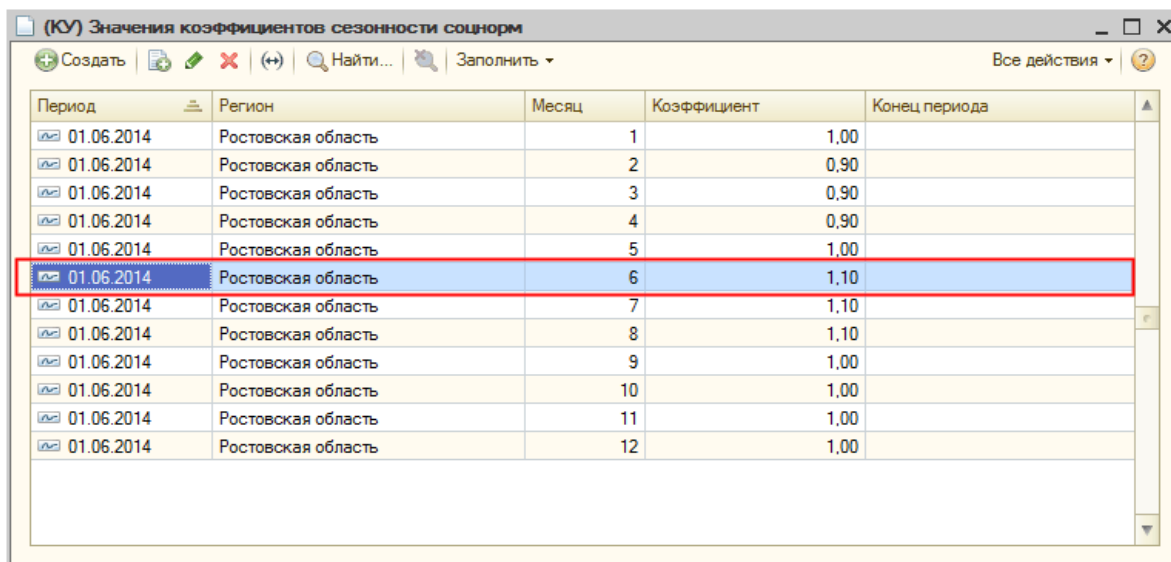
(КУ) Значения коэффициентов сезонности соцнорм

Создать | (↔) | Найти... | Заполнить ▾ | Все действия ▾ | ?

| Период | Регион | Месяц | Коэффициент | Конец периода |
|---|---|---|---|---|
| 01.06.2014 | Ростовская область | 1 | 1,00 | |
| 01.06.2014 | Ростовская область | 2 | 0,90 | |
| 01.06.2014 | Ростовская область | 3 | 0,90 | |
| 01.06.2014 | Ростовская область | 4 | 0,90 | |
| 01.06.2014 | Ростовская область | 5 | 1,00 | |
| 01.06.2014 | Ростовская область | 6 | 1,10 | |
| 01.06.2014 | Ростовская область | 7 | 1,10 | |
| 01.06.2014 | Ростовская область | 8 | 1,10 | |
| 01.06.2014 | Ростовская область | 9 | 1,00 | |
| 01.06.2014 | Ростовская область | 10 | 1,00 | |
| 01.06.2014 | Ростовская область | 11 | 1,00 | |
| 01.06.2014 | Ростовская область | 12 | 1,00 | |